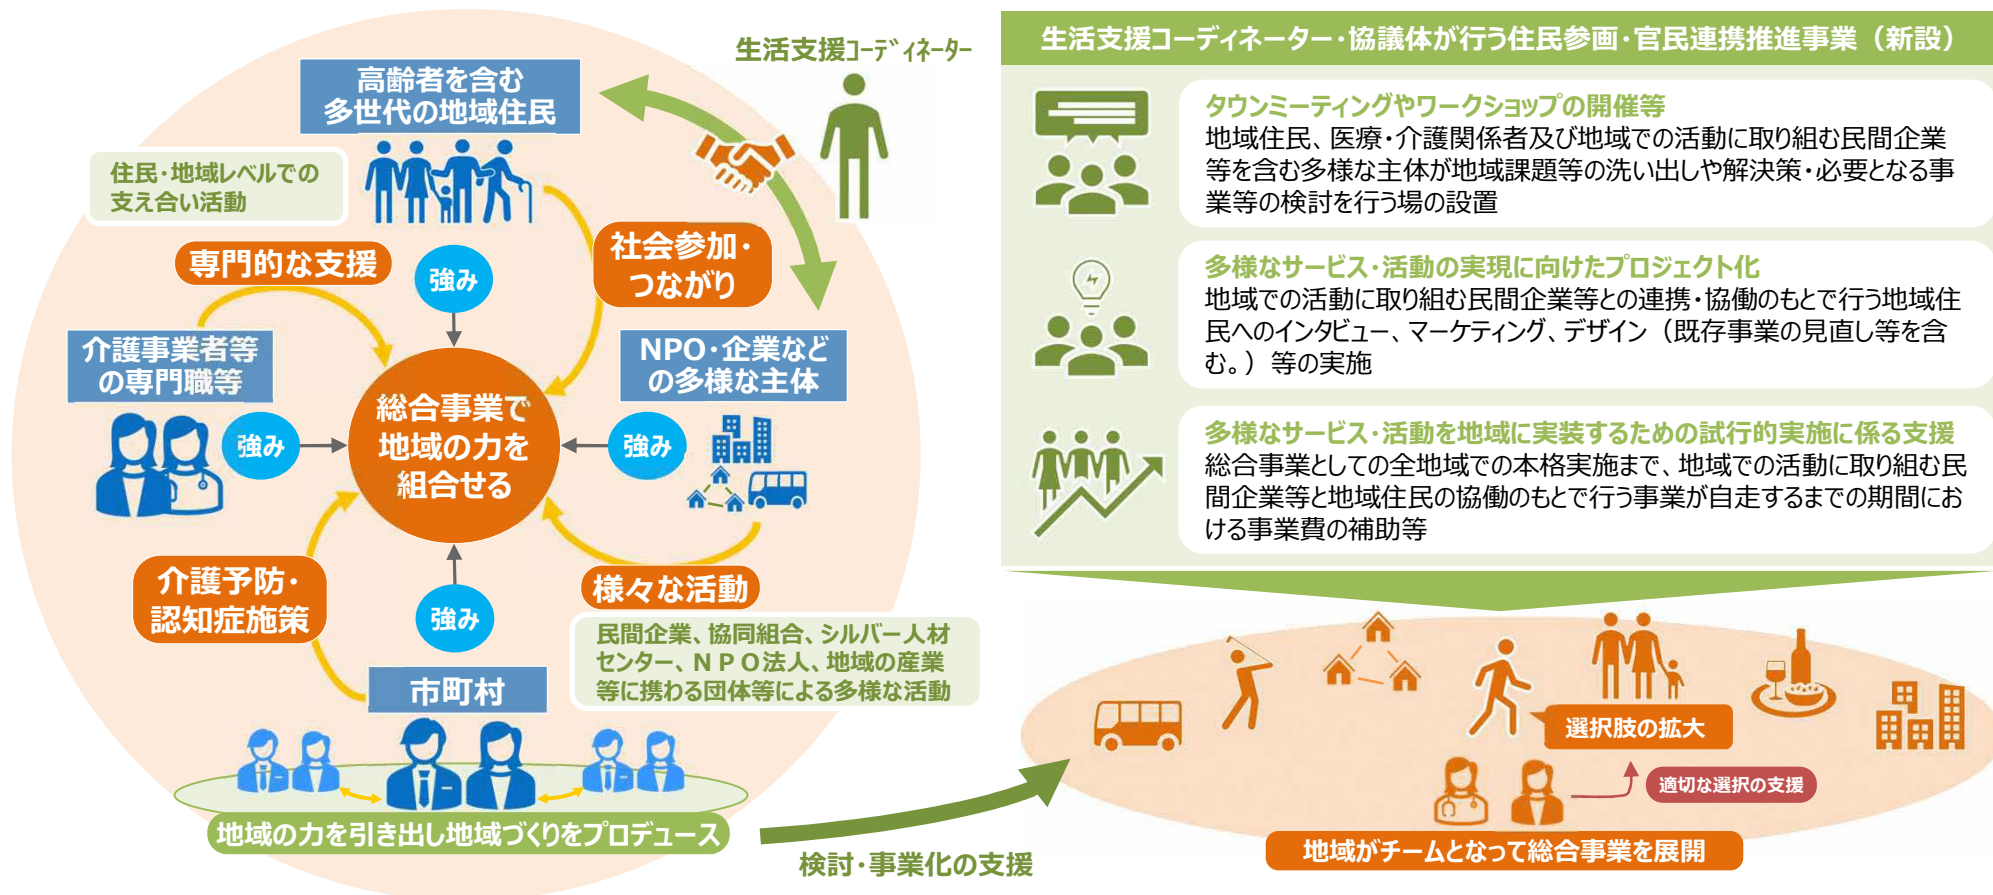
生活支援コーディネーター

高齢者を含む多世代の地域住民

住民・地域レベルでの支え合い活動

専門的な支援

強み

社会参加・つながり

介護事業者等の専門職等

NPO・企業などの多様な主体

総合事業で地域の力を組合せる

強み

強み

強み

介護予防・認知症施策

様々な活動

民間企業、協同組合、シルバー人材センター、ＮＰＯ法人、地域の産業等に携わる団体等による多様な活動

市町村

地域の力を引き出し地域づくりをプロデュース

検討・事業化の支援

生活支援コーディネーター・協議体が行う住民参画・官民連携推進事業（新設）

タウンミーティングやワークショップの開催等
地域住民、医療・介護関係者及び地域での活動に取り組む民間企業等を含む多様な主体が地域課題等の洗い出しや解決策・必要となる事業等の検討を行う場の設置

多様なサービス・活動の実現に向けたプロジェクト化
地域での活動に取り組む民間企業等との連携・協働のもとで行う地域住民へのインタビュー、マーケティング、デザイン（既存事業の見直し等を含む。）等の実施

多様なサービス・活動を地域に実装するための試行的実施に係る支援
総合事業としての全地域での本格実施まで、地域での活動に取り組む民間企業等と地域住民の協働のもとで行う事業が自走するまでの期間における事業費の補助等

選択肢の拡大

適切な選択の支援

地域がチームとなって総合事業を展開